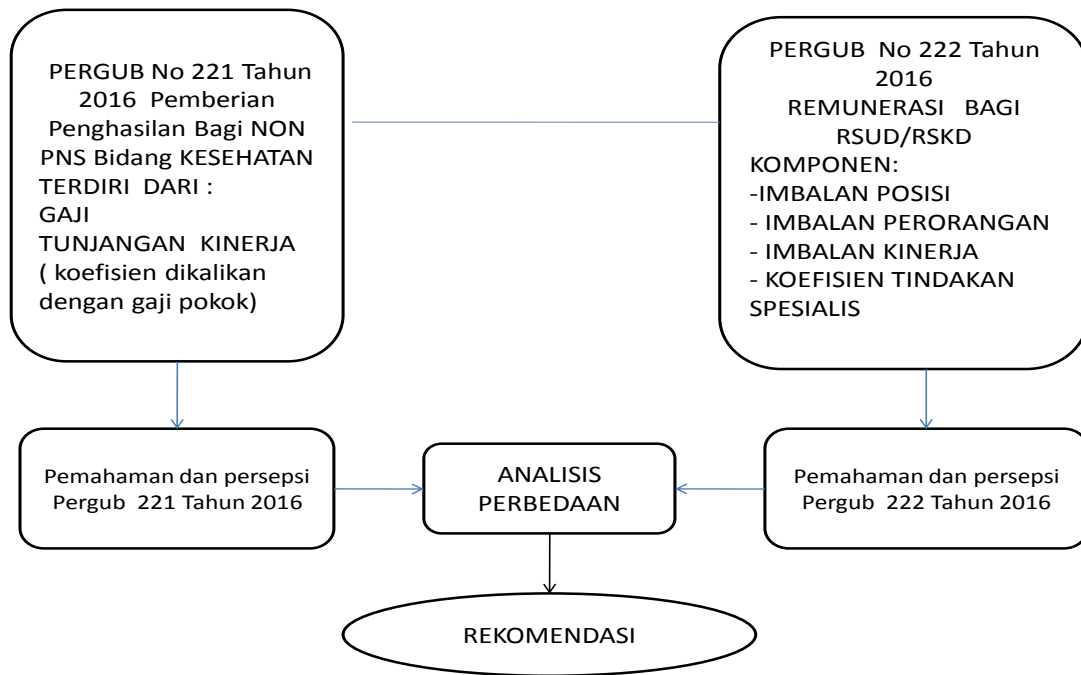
PERGUB No 221 Tahun 2016 Pemberian Penghasilan Bagi NON PNS Bidang KESEHATAN
TERDIRI DARI :
GAJI
TUNJANGAN KINERJA
( koefisien dikalikan dengan gaji pokok)

PERGUB No 222 Tahun 2016
REMUNERASI BAGI RSUD/RSKD
KOMPONEN:
-IMBALAN POSISI
- IMBALAN PERORANGAN
- IMBALAN KINERJA
- KOEFISIEN TINDAKAN SPESIALIS

Pemahaman dan persepsi Pergub 221 Tahun 2016

ANALISIS PERBEDAAN

Pemahaman dan persepsi Pergub 222 Tahun 2016

REKOMENDASI